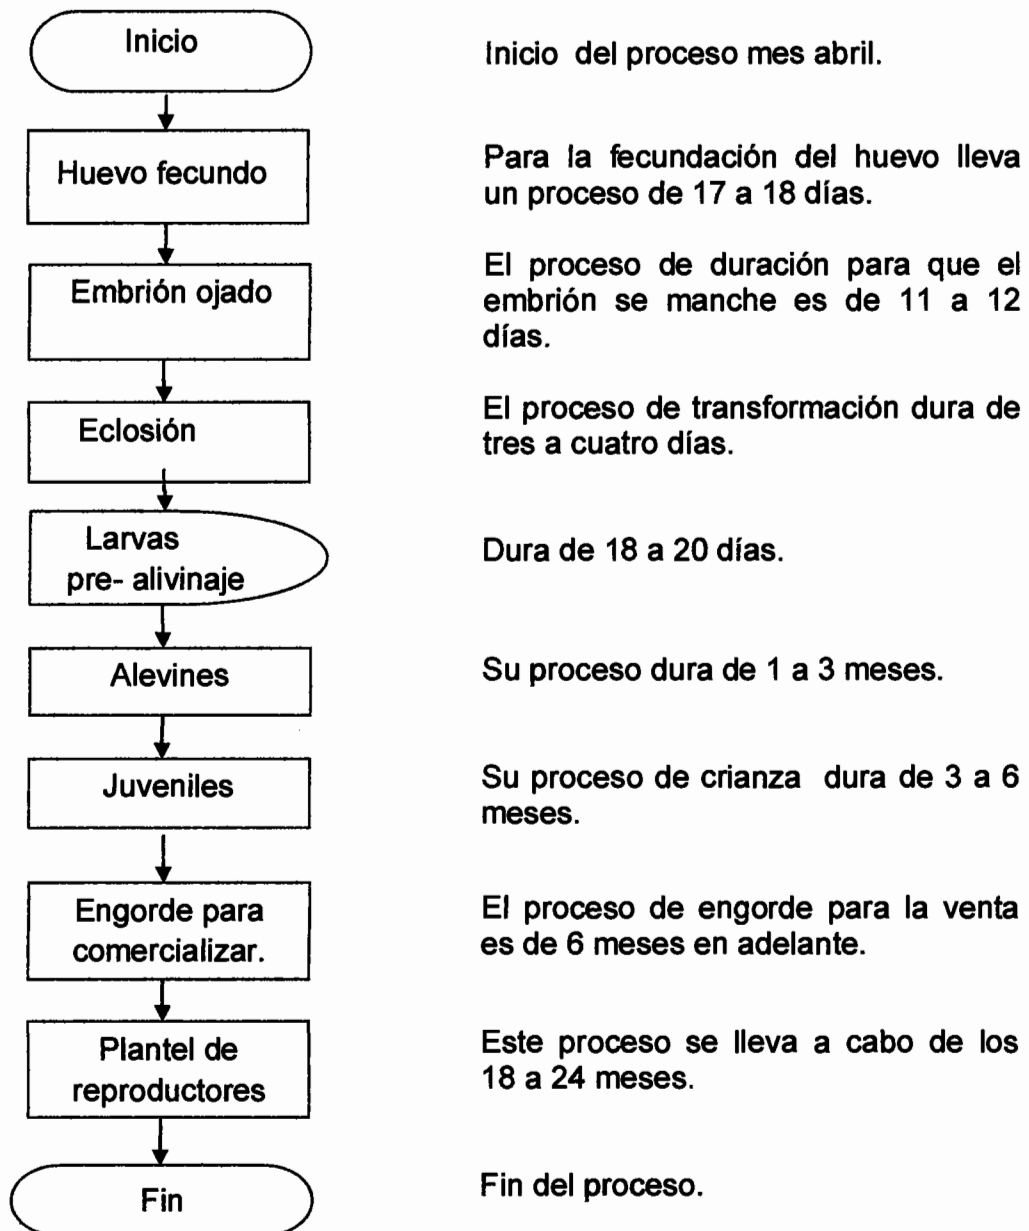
Inicio

Inicio del proceso mes abril.

Huevo fecundo

Para la fecundación del huevo lleva un proceso de 17 a 18 días.

Embrión ojado

El proceso de duración para que el embrión se manche es de 11 a 12 días.

Eclosión

El proceso de transformación dura de tres a cuatro días.

Larvas pre- alivinaje

Dura de 18 a 20 días.

Alevines

Su proceso dura de 1 a 3 meses.

Juveniles

Su proceso de crianza dura de 3 a 6 meses.

Engorde para comercializar.

El proceso de engorde para la venta es de 6 meses en adelante.

Plantel de reproductores

Este proceso se lleva a cabo de los 18 a 24 meses.

Fin

Fin del proceso.